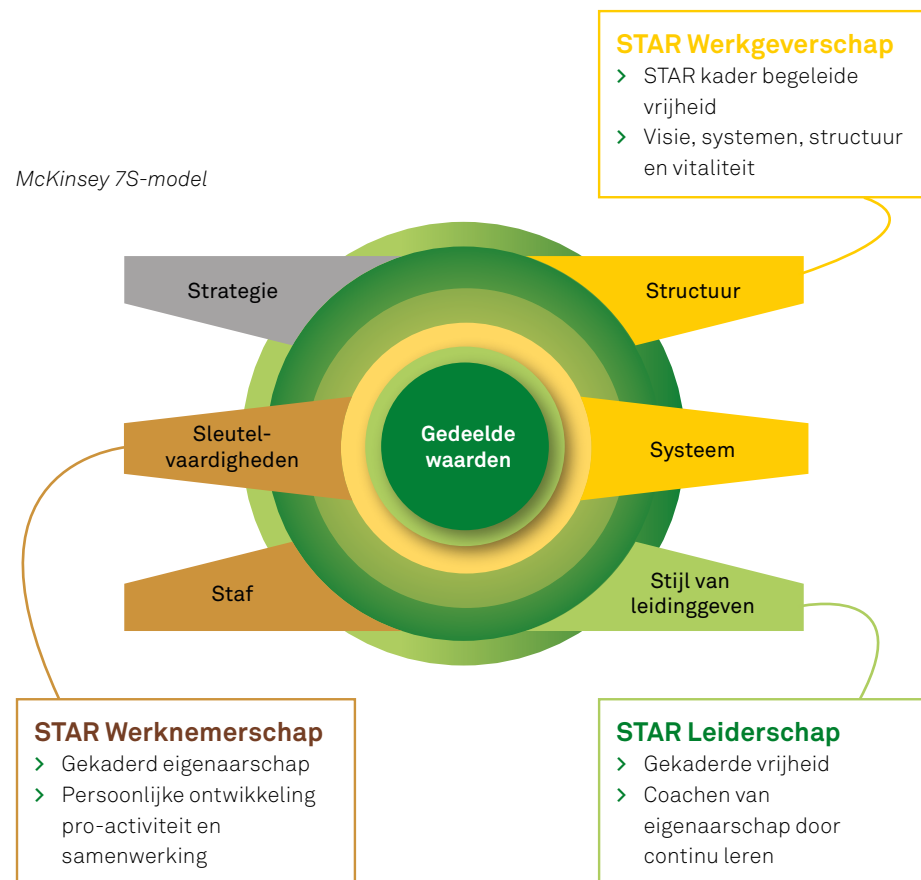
STAR Werkgeverschap
› STAR kader begeleide vrijheid
› Visie, systemen, structuur en vitaliteit

McKinsey 7S-model

Strategie

Structuur

Sleutel-vaardigheden

Gedeelde waarden

Systeem

Staf

Stijl van leidinggeven

STAR Werknemerschap
› Gekaderd eigenaarschap
› Persoonlijke ontwikkeling pro-activiteit en samenwerking

STAR Leiderschap
› Gekaderde vrijheid
› Coachen van eigenaarschap door continu leren